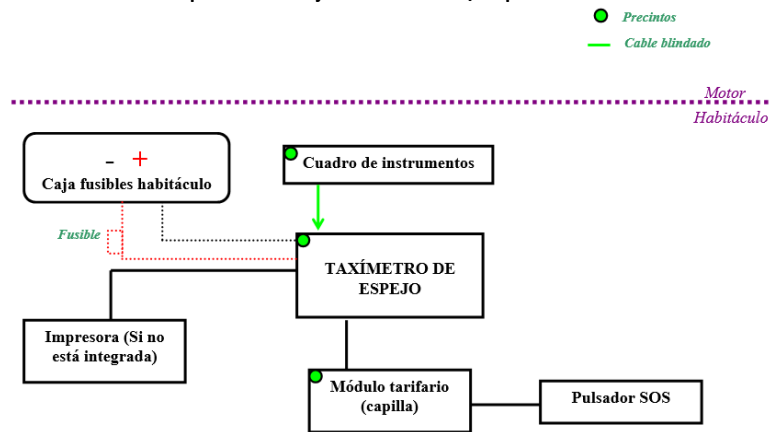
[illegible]

Precintos

Cable blindado

Motor

Habitáculo

- +

Caja fusibles habitáculo

Cuadro de instrumentos

Fusible

TAXÍMETRO DE ESPEJO

Impresora (Si no está integrada)

Módulo tarifario (capilla)

Pulsador SOS